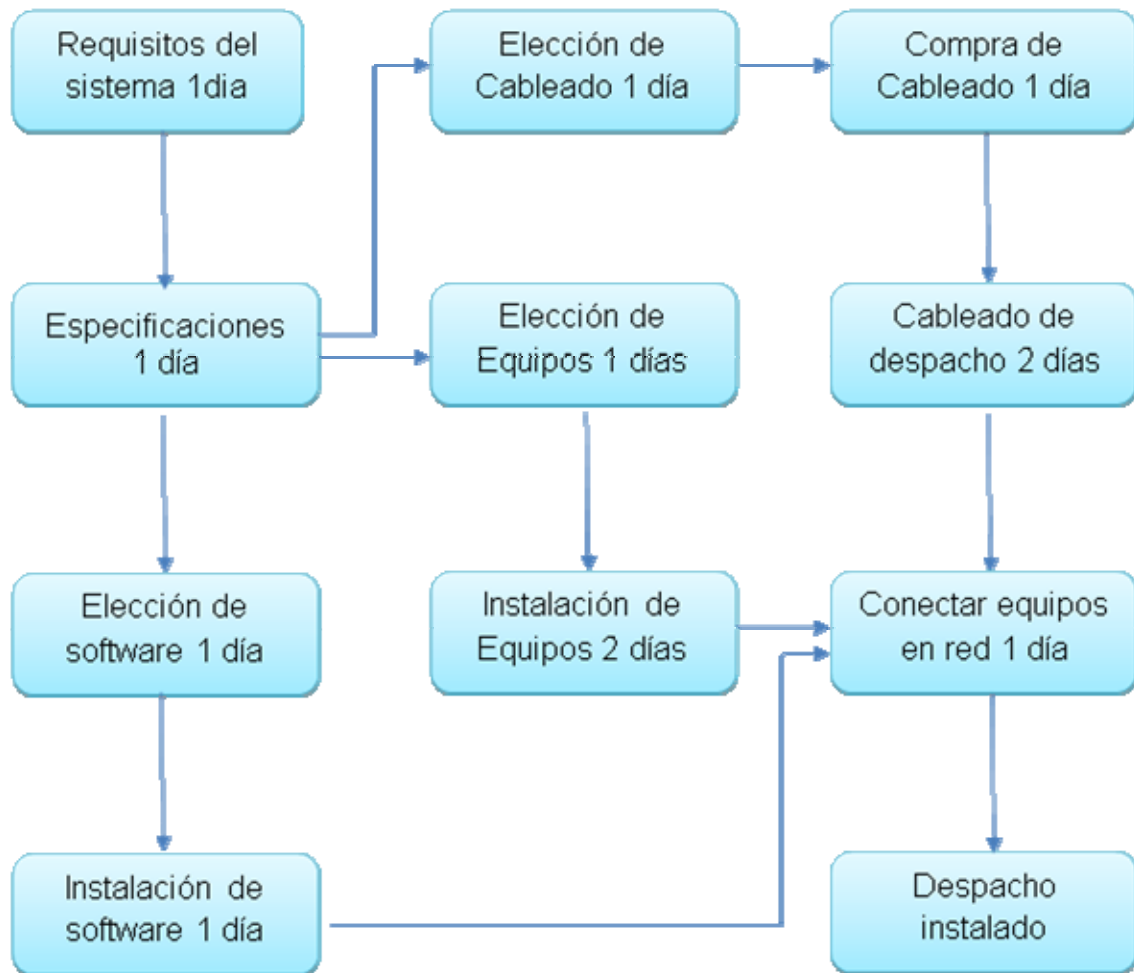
Requisitos del sistema 1dia

Elección de Cableado 1 día

Compra de Cableado 1 día

Especificaciones 1 día

Elección de Equipos 1 días

Cableado de despacho 2 días

Elección de software 1 día

Instalación de Equipos 2 días

Conectar equipos en red 1 día

Instalación de software 1 día

Despacho instalado